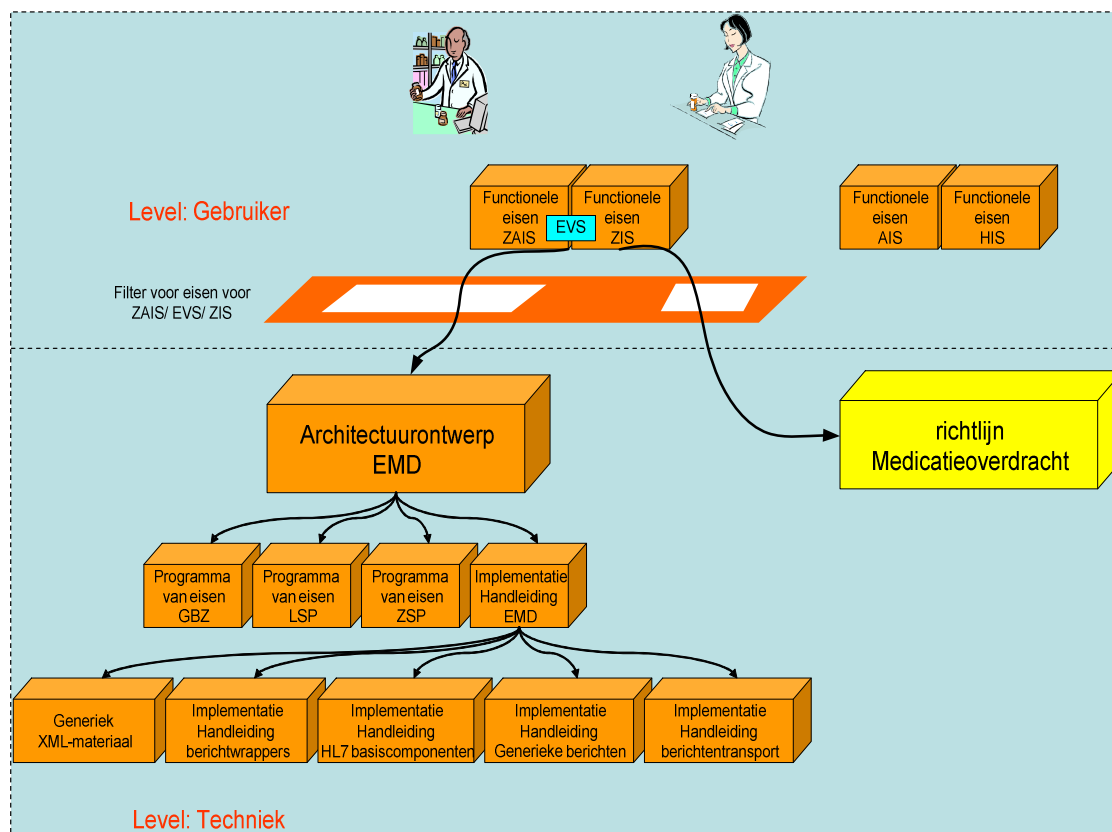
Level: Gebruiker

Functionele eisen ZAIS

EVS

Functionele eisen ZIS

Functionele eisen AIS

Functionele eisen HIS

Filter voor eisen voor ZAIS/ EVS/ ZIS

Architectuurontwerp EMD

richtlijn Medicatieoverdracht

Programma van eisen GBZ

Programma van eisen LSP

Programma van eisen ZSP

Implementatie Handleiding EMD

Generiek XML-materiaal

Implementatie Handleiding berichtwrappers

Implementatie Handleiding HL7 basiscomponenten

Implementatie Handleiding Generieke berichten

Implementatie Handleiding berichtentransport

Level: Techniek